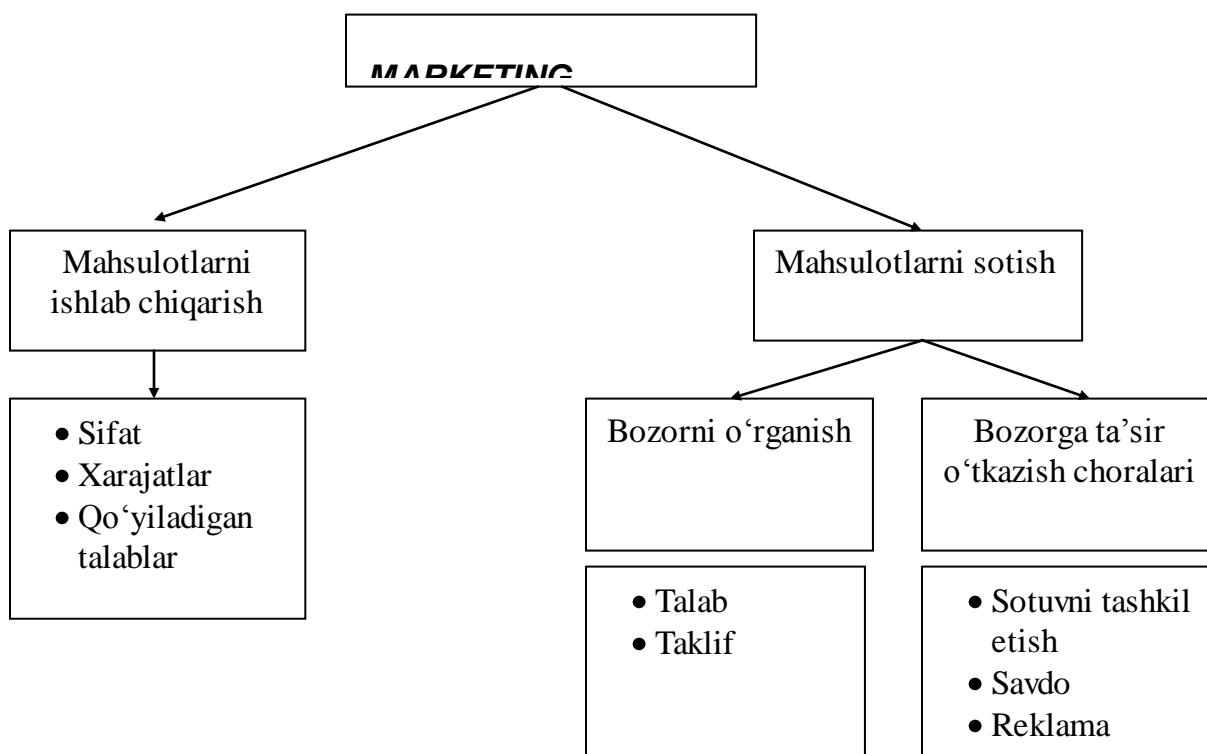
MARKETING

Mahsulotlarni ishlab chiqarish

- Sifat
- Xarajatlar
- Qo‘yiladigan talablar

Mahsulotlarni sotish

Bozorni o‘rganish

- Talab
- Taklif

Bozorga ta’sir o‘tkazish choralari

- Sotuvni tashkil etish
- Savdo
- Reklama